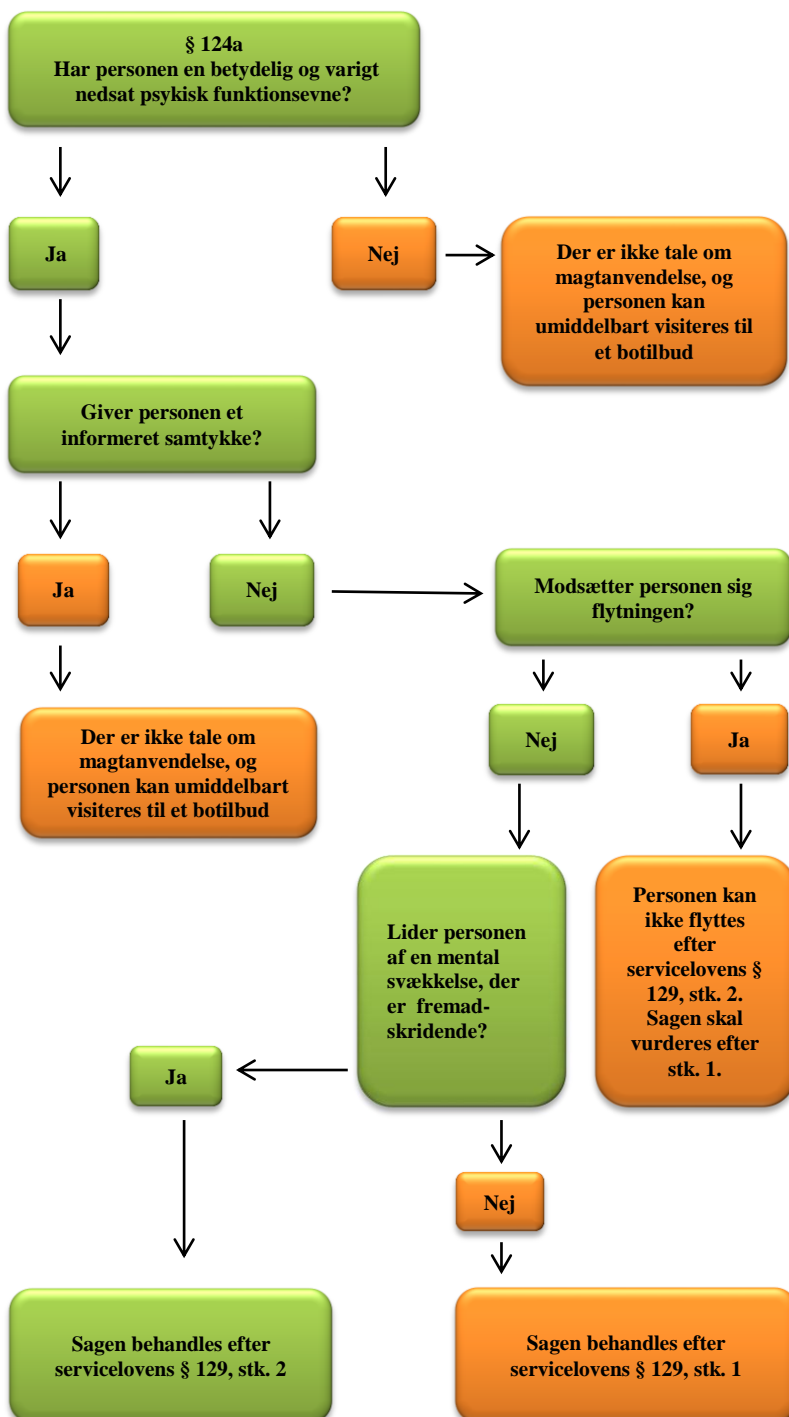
§ 124a
Har personen en betydelig og varigt nedsat psykisk funktionsevne?

Ja

Nej

Der er ikke tale om magtanvendelse, og personen kan umiddelbart visiteres til et botilbud

Giver personen et informeret samtykke?

Ja

Nej

Modsætter personen sig flytningen?

Der er ikke tale om magtanvendelse, og personen kan umiddelbart visiteres til et botilbud

Nej

Ja

Lider personen af en mental svækkelse, der er fremadskridende?

Personen kan ikke flyttes efter servicelovens § 129, stk. 2. Sagen skal vurderes efter stk. 1.

Ja

Nej

Sagen behandles efter servicelovens § 129, stk. 2

Sagen behandles efter servicelovens § 129, stk. 1